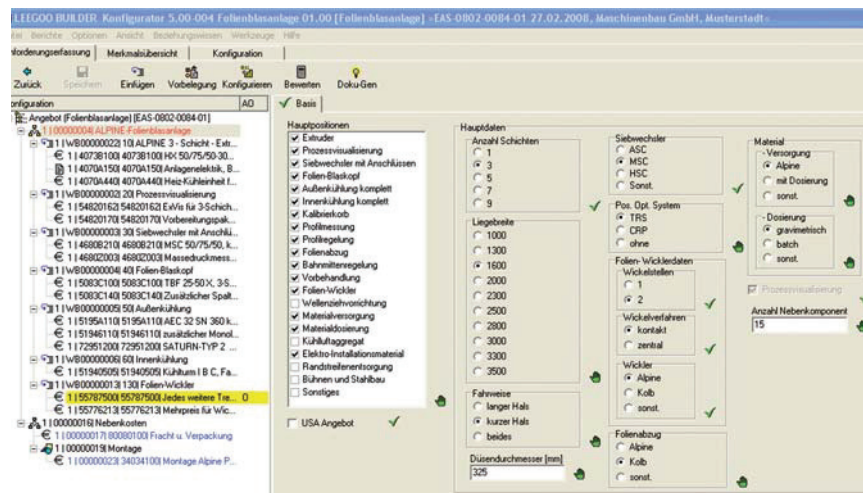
LEEGOO BUILDER Konfigurator 5.00-004 Folienblasanlage 01.00 [Folienblasanlage] <EAS-0802-0084-01 27.02.2008, Maschinenbau GmbH, Musterstadt>

ei Berichte Optionen Ansicht Beziehungswissen Werkzeuge Hilfe

forderungserfassung | Merkmalsübersicht | Konfiguration

Zurück Speichern Einfügen Vorbelegung Konfigurieren Bewerten Doku-Gen

onfiguration AO

Angebot [Folienblasanlage] [EAS-0802-0084-01]
1 | 00000004 | ALPINE-Folienblasanlage
1 | WB00000022 | 10 | ALPINE 3 - Schicht - Extr...
€ 1 | 40738100 | 40738100 | HX 50/75/50-30...
1 | 4070A150 | 4070A150 | Anlagenelektrik, B...
€ 1 | 4070A440 | 4070A440 | Heiz-Kühleinheit f...
1 | WB00000002 | 20 | Prozessvisualisierung
€ 1 | 54820162 | 54820162 | ExVis für 3-Schich...
€ 1 | 54820170 | 54820170 | Vorbereitungspak...
1 | WB00000003 | 30 | Siebwechsler mit Anschlü...
€ 1 | 4680B210 | 4680B210 | MSC 50/75/50, k...
€ 1 | 4680Z003 | 4680Z003 | Masseduckmess...
1 | WB00000004 | 40 | Folien-Blaskopf
€ 1 | 5083C100 | 5083C100 | TBF 25-50 X, 3-S...
€ 1 | 5083C140 | 5083C140 | Zusätzlicher Spalt...
1 | WB00000005 | 50 | Außenkühlung
€ 1 | 5195A110 | 5195A110 | AEC 32 SN 360 k...
€ 1 | 51946110 | 51946110 | zusätzlicher Monol...
€ 1 | 72951200 | 72951200 | SATURN-TYP 2 ...
1 | WB00000006 | 60 | Innenkühlung
€ 1 | 51940505 | 51940505 | Kühlturm I B C, Fa...
1 | WB00000013 | 130 | Folien-Wickler
€ 1 | 55787500 | 55787500 | Jedes weitere Tre... 0
€ 1 | 55776213 | 55776213 | Mehrpreis für Wic...
1 | 00000016 | Nebenkosten
€ 1 | 00000017 | 80080100 | Fracht u. Verpackung
1 | 00000019 | Montage
€ 1 | 00000023 | 34034100 | Montage Alpine P...

Basis

Hauptpositionen
Extruder
Prozessvisualisierung
Siebwechsler mit Anschlüssen
Folien-Blaskopf
Außenkühlung komplett
Innenkühlung komplett
Kalibrierkorb
Profilmessung
Profilregelung
Folienabzug
Bahnmittenregelung
Vorbehandlung
Folien-Wickler
Wellenziehvorrichtung
Materialversorgung
Materialdosierung
Kühlluftaggregat
Elektro-Installationsmaterial
Randstreifenentsorgung
Bühnen und Stahlbau
Sonstiges

USA Angebot

Hauptdaten
Anzahl Schichten
1
3
5
7
9

Liegebreite
1000
1300
1600
2000
2300
2500
2800
3000
3300
3500

Fahrweise
langer Hals
kurzer Hals
beides

Düsendurchmesser [mm]
325

Siebwechsler
ASC
MSC
HSC
Sonst.

Pos. Opt. System
TRS
CRP
ohne

Folien- Wicklerdaten
Wickelstellen
1
2

Wickelverfahren
kontakt
zentral

Wickler
Alpine
Kolb
sonst.

Folienabzug
Alpine
Kolb
sonst.

Material
Versorgung
Alpine
mit Dosierung
sonst.

Dosierung
gravimetrisch
batch
sonst.

Prozessvisualisierung

Anzahl Nebenkomponent
15